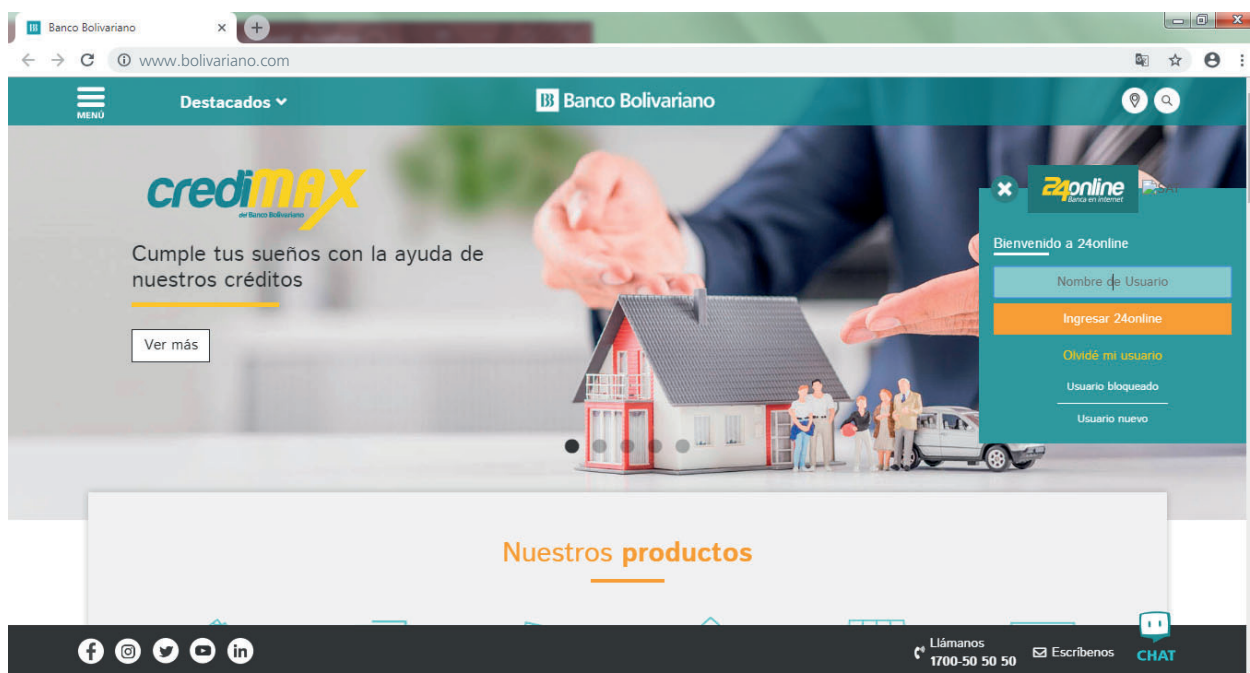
Banco Bolivariano

www.bolivariano.com

MENÚ

Destacados

Banco Bolivariano

crediMAX
del Banco Bolivariano

Cumple tus sueños con la ayuda de nuestros créditos

Ver más

24online
Banca en Internet

Bienvenido a 24online

Nombre de Usuario

Ingresar 24online

Olvidé mi usuario

Usuario bloqueado

Usuario nuevo

Nuestros productos

Llámanos
1700-50 50 50

Escríbenos

CHAT